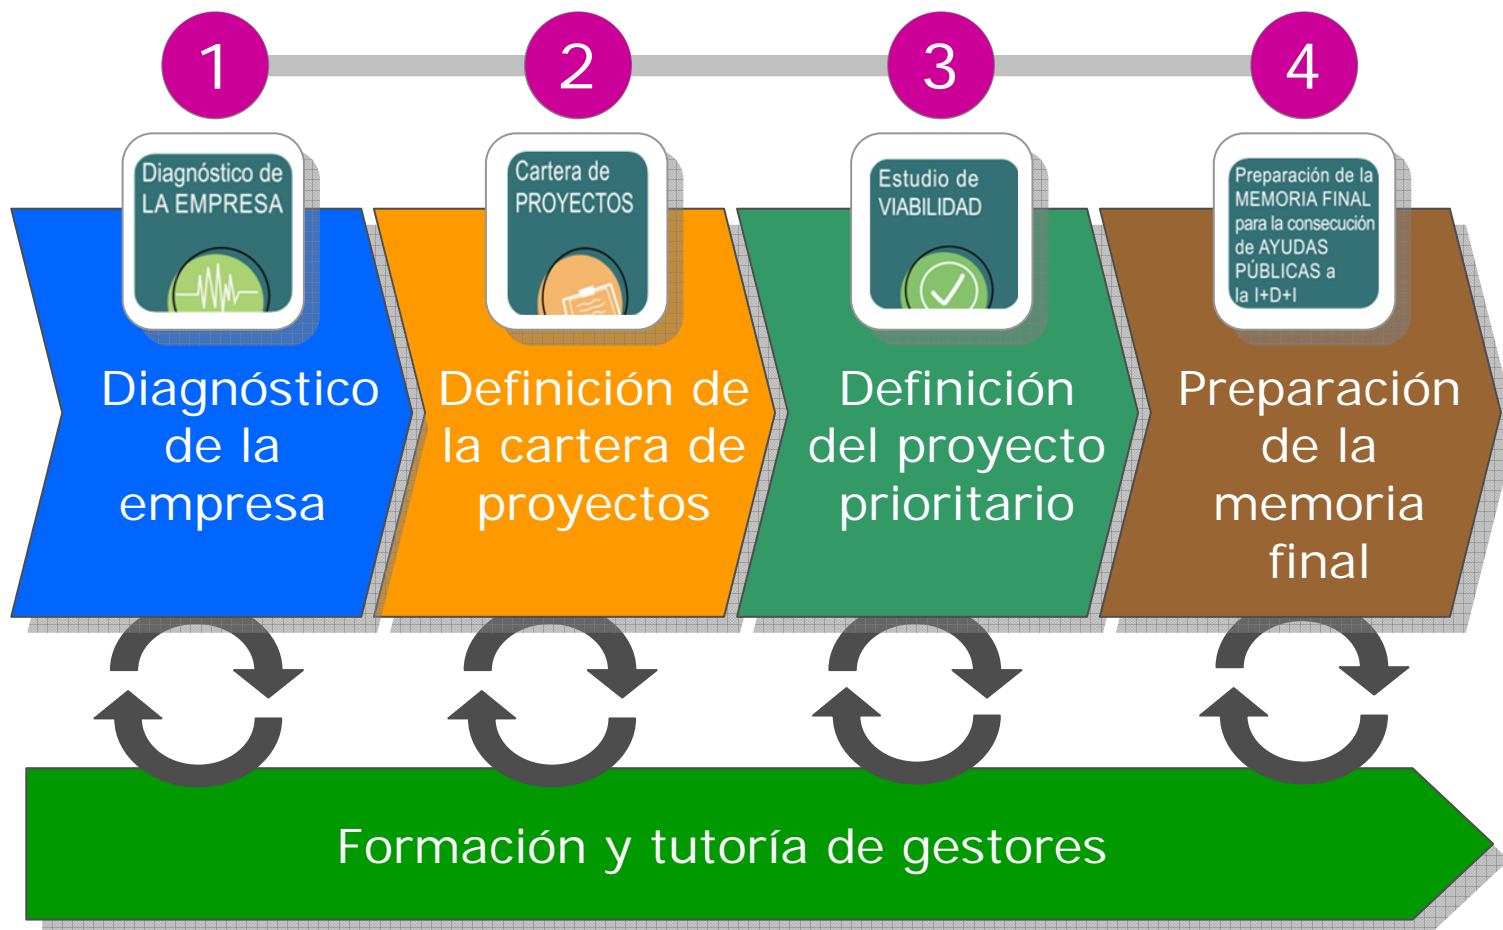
1

Diagnóstico de LA EMPRESA

Diagnóstico de la empresa

2

Cartera de PROYECTOS

Definición de la cartera de proyectos

3

Estudio de VIABILIDAD

Definición del proyecto prioritario

4

Preparación de la MEMORIA FINAL para la consecución de AYUDAS PÚBLICAS a la I+D+I

Preparación de la memoria final

Formación y tutoría de gestores